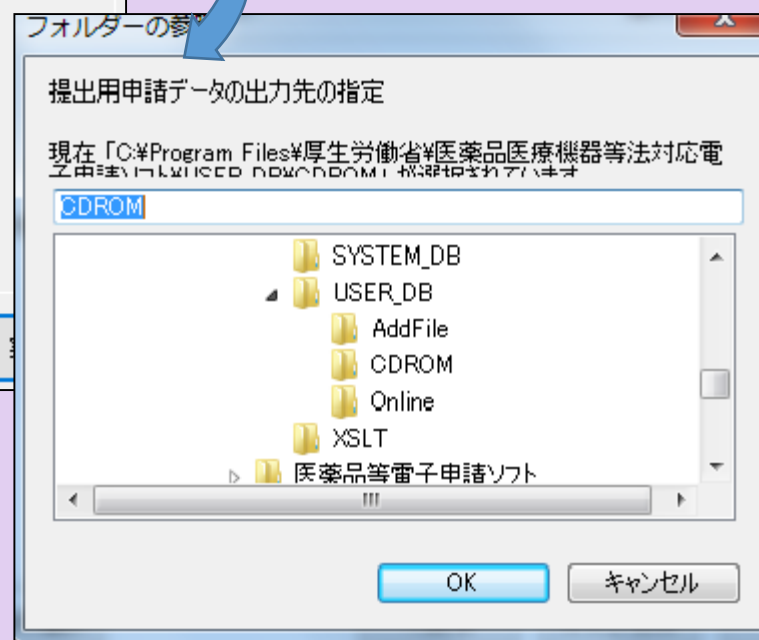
フォルダーの参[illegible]

提出用申請データの出力先の指定

現在「C:¥Program Files¥厚生労働省¥医薬品医療機器等法対応電子申請ソフト¥USER_DB¥CDROM」が選択されています

CDROM

SYSTEM_DB
USER_DB
AddFile
CDROM
Online
XSLT
医薬品等電子申請ソフト

OK
キャンセル